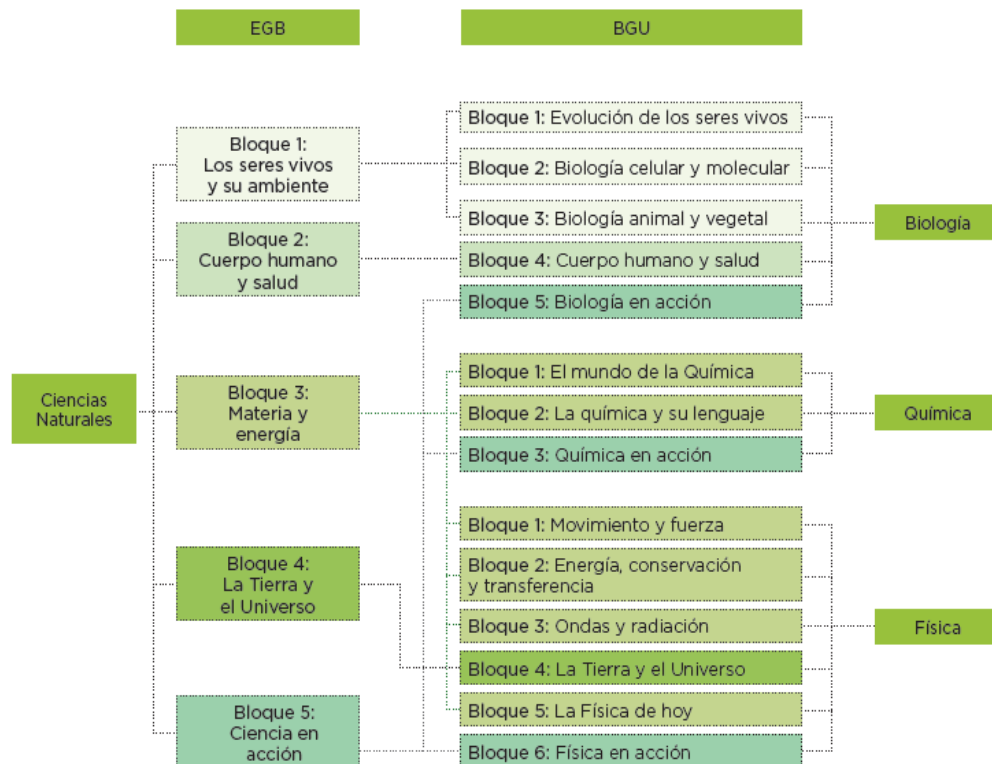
EGB

BGU

Ciencias Naturales

Bloque 1: Los seres vivos y su ambiente

Bloque 2: Cuerpo humano y salud

Bloque 3: Materia y energía

Bloque 4: La Tierra y el Universo

Bloque 5: Ciencia en acción

Bloque 1: Evolución de los seres vivos

Bloque 2: Biología celular y molecular

Bloque 3: Biología animal y vegetal

Bloque 4: Cuerpo humano y salud

Bloque 5: Biología en acción

Biología

Bloque 1: El mundo de la Química

Bloque 2: La química y su lenguaje

Bloque 3: Química en acción

Química

Bloque 1: Movimiento y fuerza

Bloque 2: Energía, conservación y transferencia

Bloque 3: Ondas y radiación

Bloque 4: La Tierra y el Universo

Bloque 5: La Física de hoy

Bloque 6: Física en acción

Física